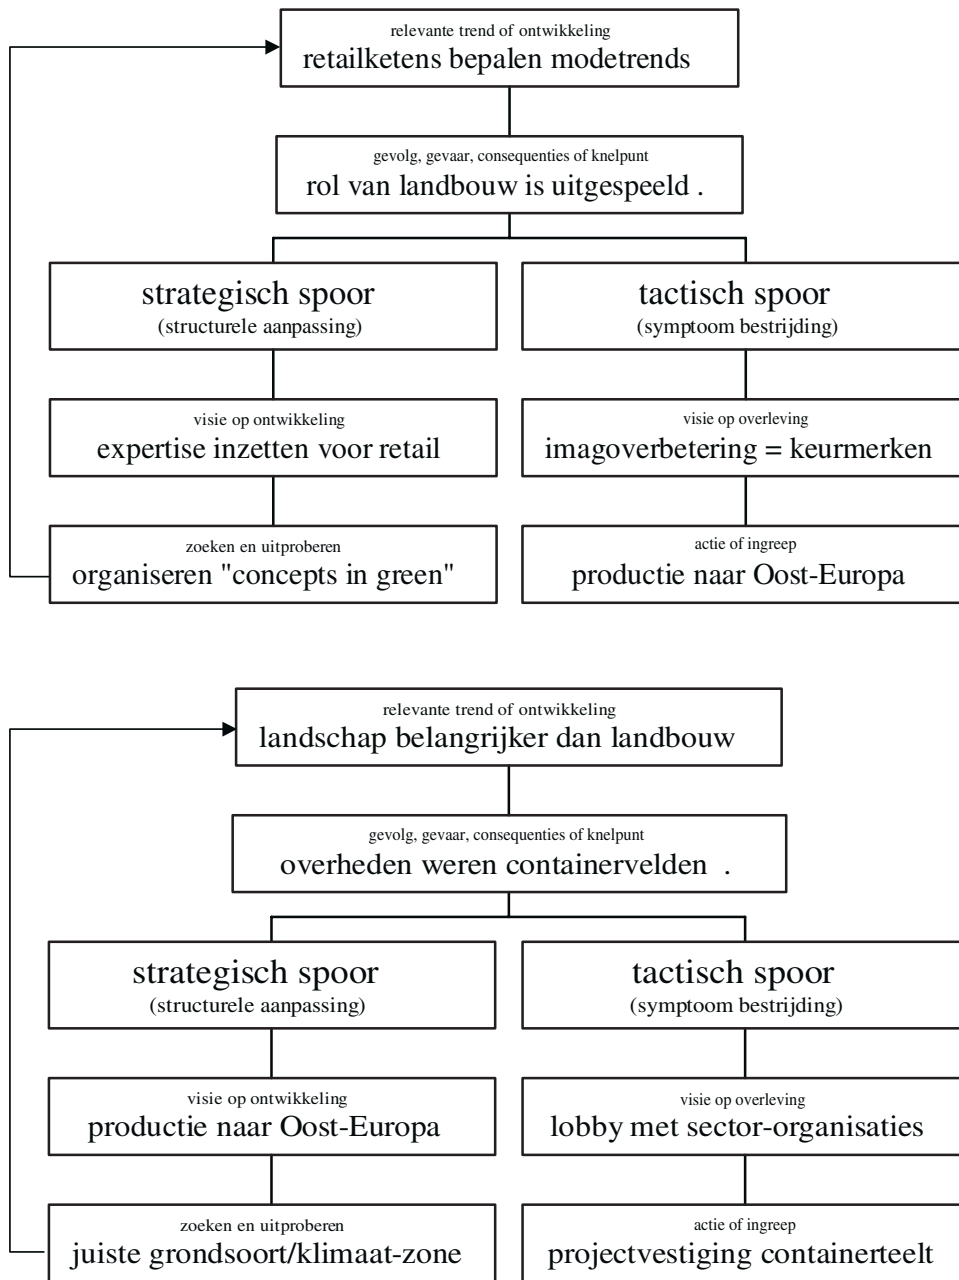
relevante trend of ontwikkeling
retailketens bepalen modetrends

gevolg, gevaar, consequenties of knelpunt
rol van landbouw is uitgespeeld .

strategisch spoor
(structurele aanpassing)

tactisch spoor
(symptoom bestrijding)

visie op ontwikkeling
expertise inzetten voor retail

visie op overleving
imagoverbetering = keurmerken

zoeken en uitproberen
organiseren "concepts in green"

actie of ingreep
productie naar Oost-Europa

relevante trend of ontwikkeling
landschap belangrijker dan landbouw

gevolg, gevaar, consequenties of knelpunt
overheden weren containervelden .

strategisch spoor
(structurele aanpassing)

tactisch spoor
(symptoom bestrijding)

visie op ontwikkeling
productie naar Oost-Europa

visie op overleving
lobby met sector-organisaties

zoeken en uitproberen
juiste grondsoort/klimaat-zone

actie of ingreep
projectvestiging containerteelt